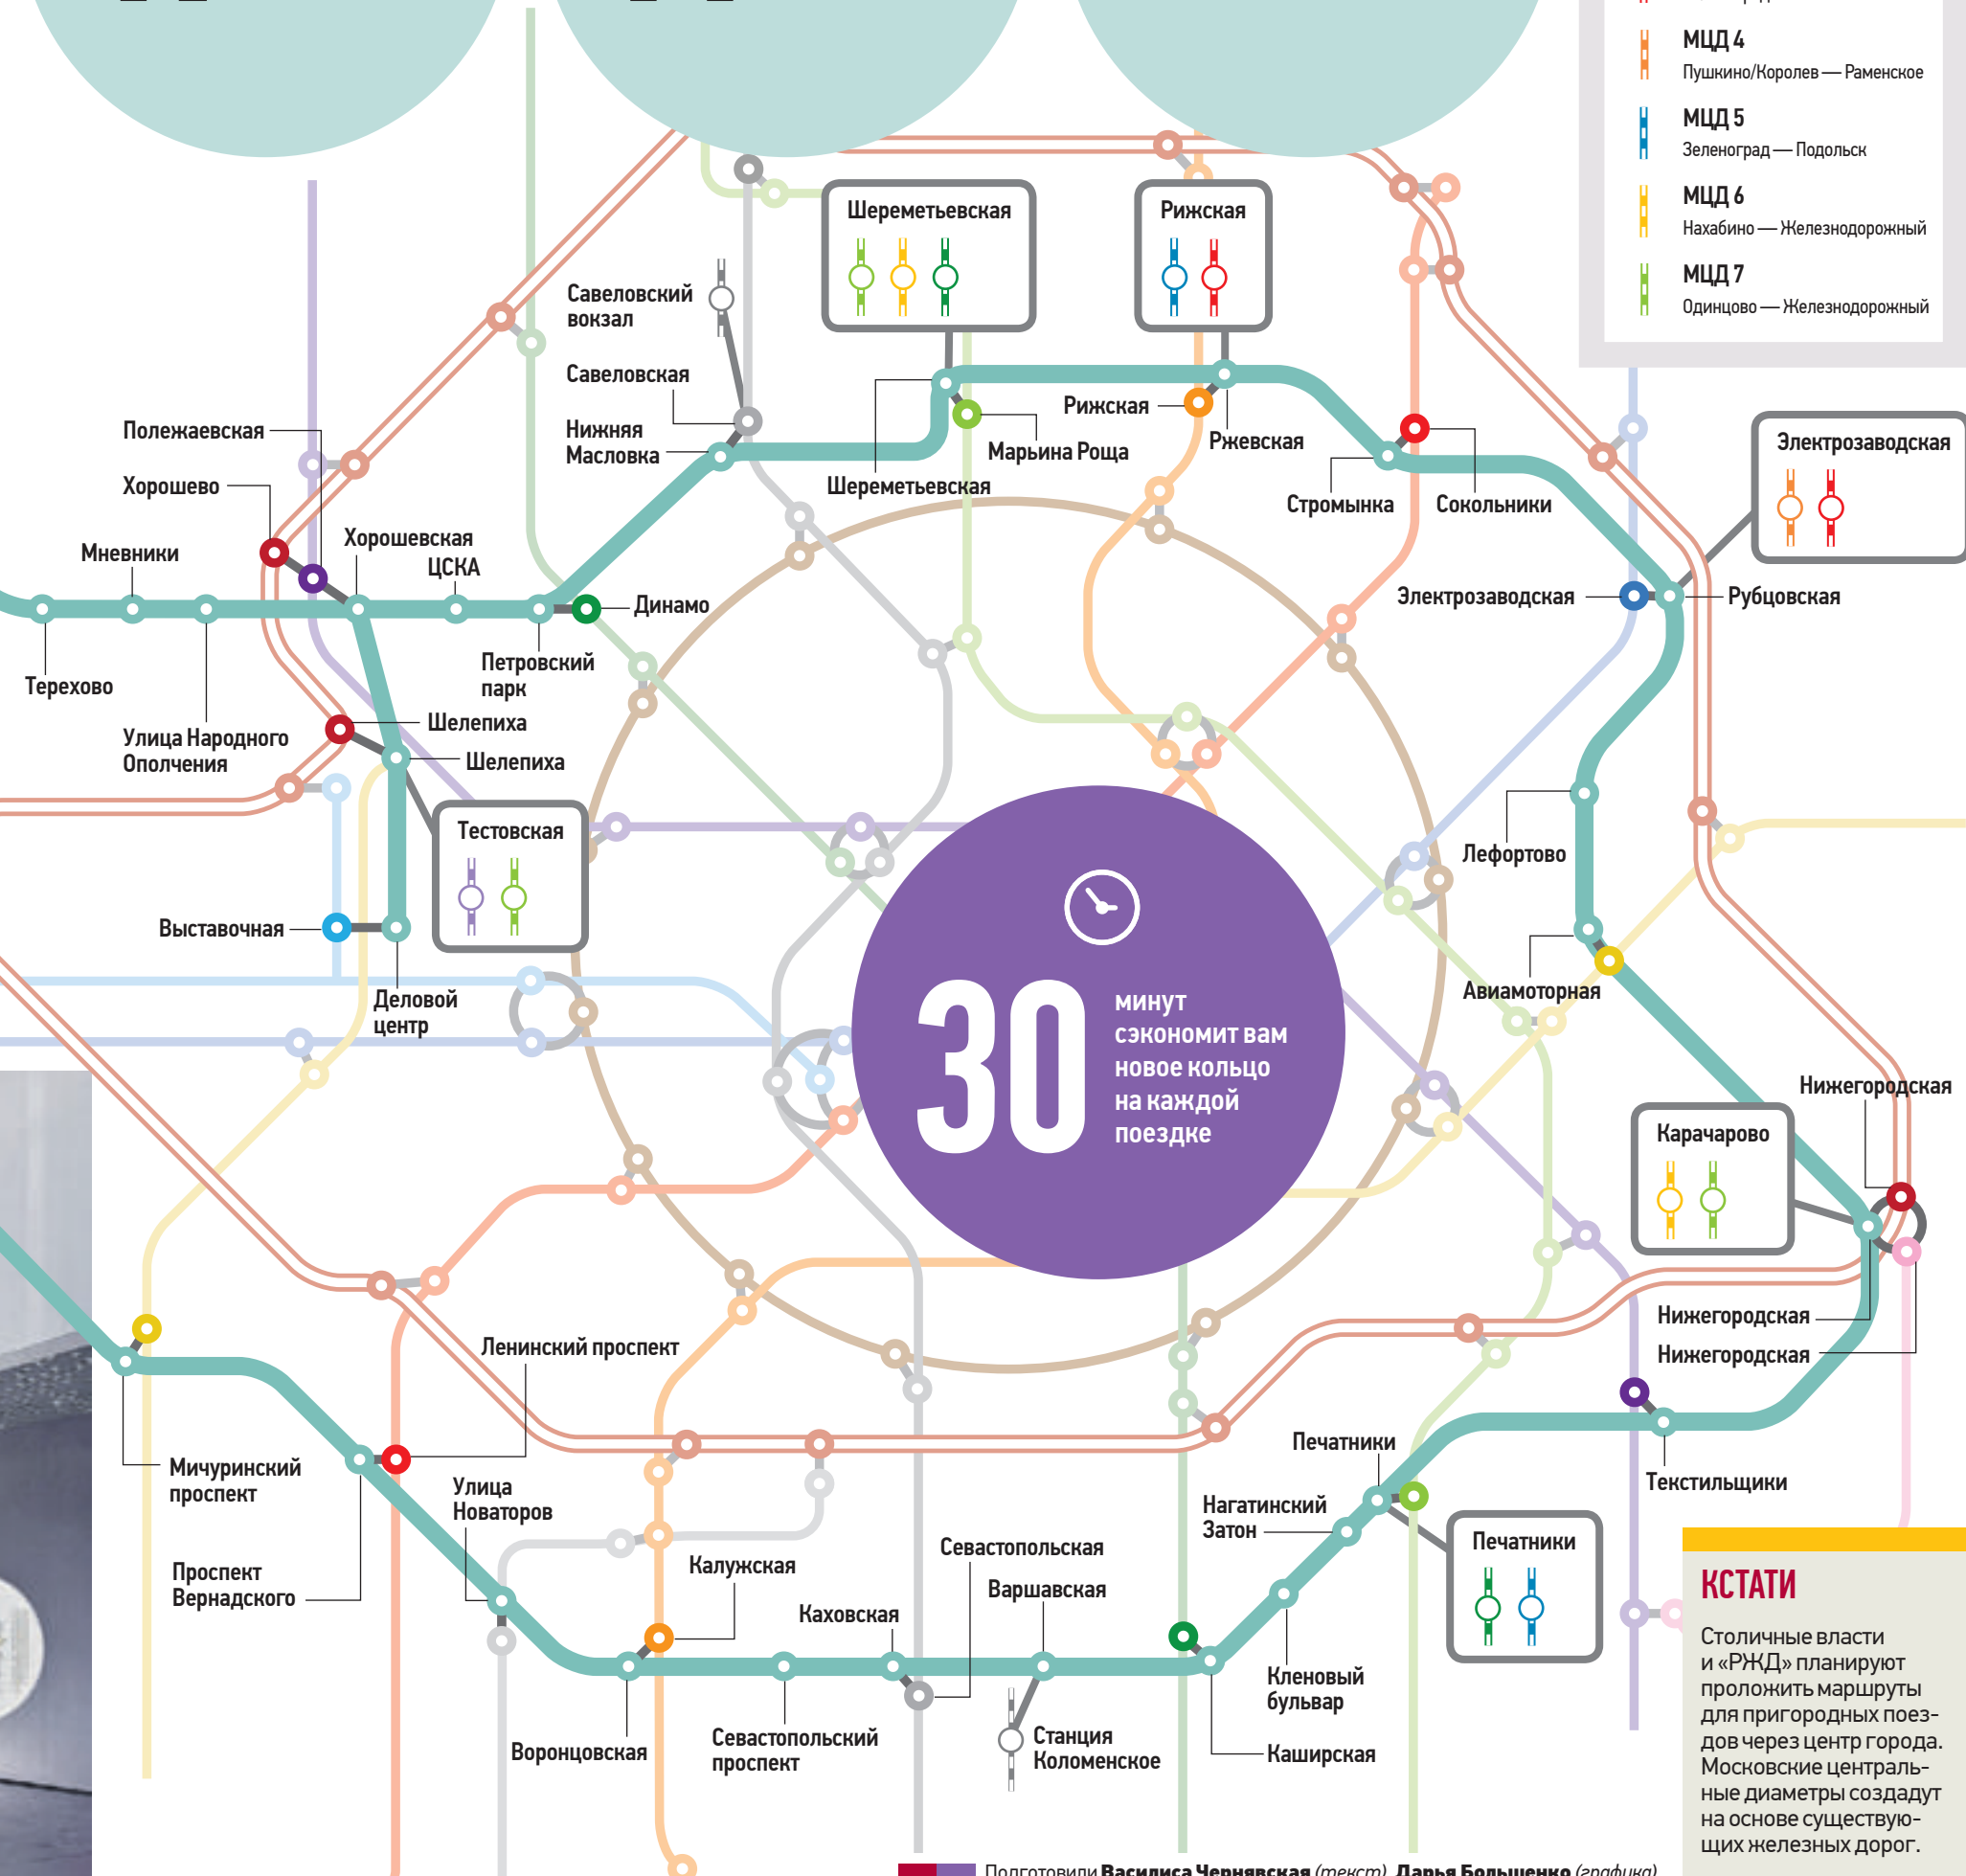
МЦД 4
Пушкино/Королев — Раменское

МЦД 5
Зеленоград — Подольск

МЦД 6
Нахабино — Железнодорожный

МЦД 7
Одинцово — Железнодорожный

Шереметьевская

Рижская

Электрозаводская

Савеловский вокзал

Савеловская

Нижняя Масловка

Полежаевская

Хорошево

Мневники

Хорошевская

ЦСКА

Динамо

Шереметьевская

Марьина Роща

Рижская

Ржевская

Стромынка

Сокольники

Электрозаводская

Рубцовская

Терехово

Улица Народного Ополчения

Петровский парк

Шелепиха

Шелепиха

Тестовская

Лефортово

Выставочная

Деловой центр

Авиамоторная

30

минут сэкономит вам новое кольцо на каждой поездке

Нижегородская

Карачарово

Нижегородская

Нижегородская

Ленинский проспект

Печатники

Текстильщики

Мичуринский проспект

Улица Новаторов

Нагатинский Затон

Печатники

Проспект Вернадского

Калужская

Севастопольская

Варшавская

Каховская

КСТАТИ

Столичные власти и «РЖД» планируют проложить маршруты для пригородных поездов через центр города. Московские центральные диаметры создадут на основе существующих железных дорог.

Кленовый бульвар

Воронцовская

Севастопольский проспект

Станция Коломенское

Каширская

Подготовили Василиса Чернявская (текст), Дарья Большенко (графика)